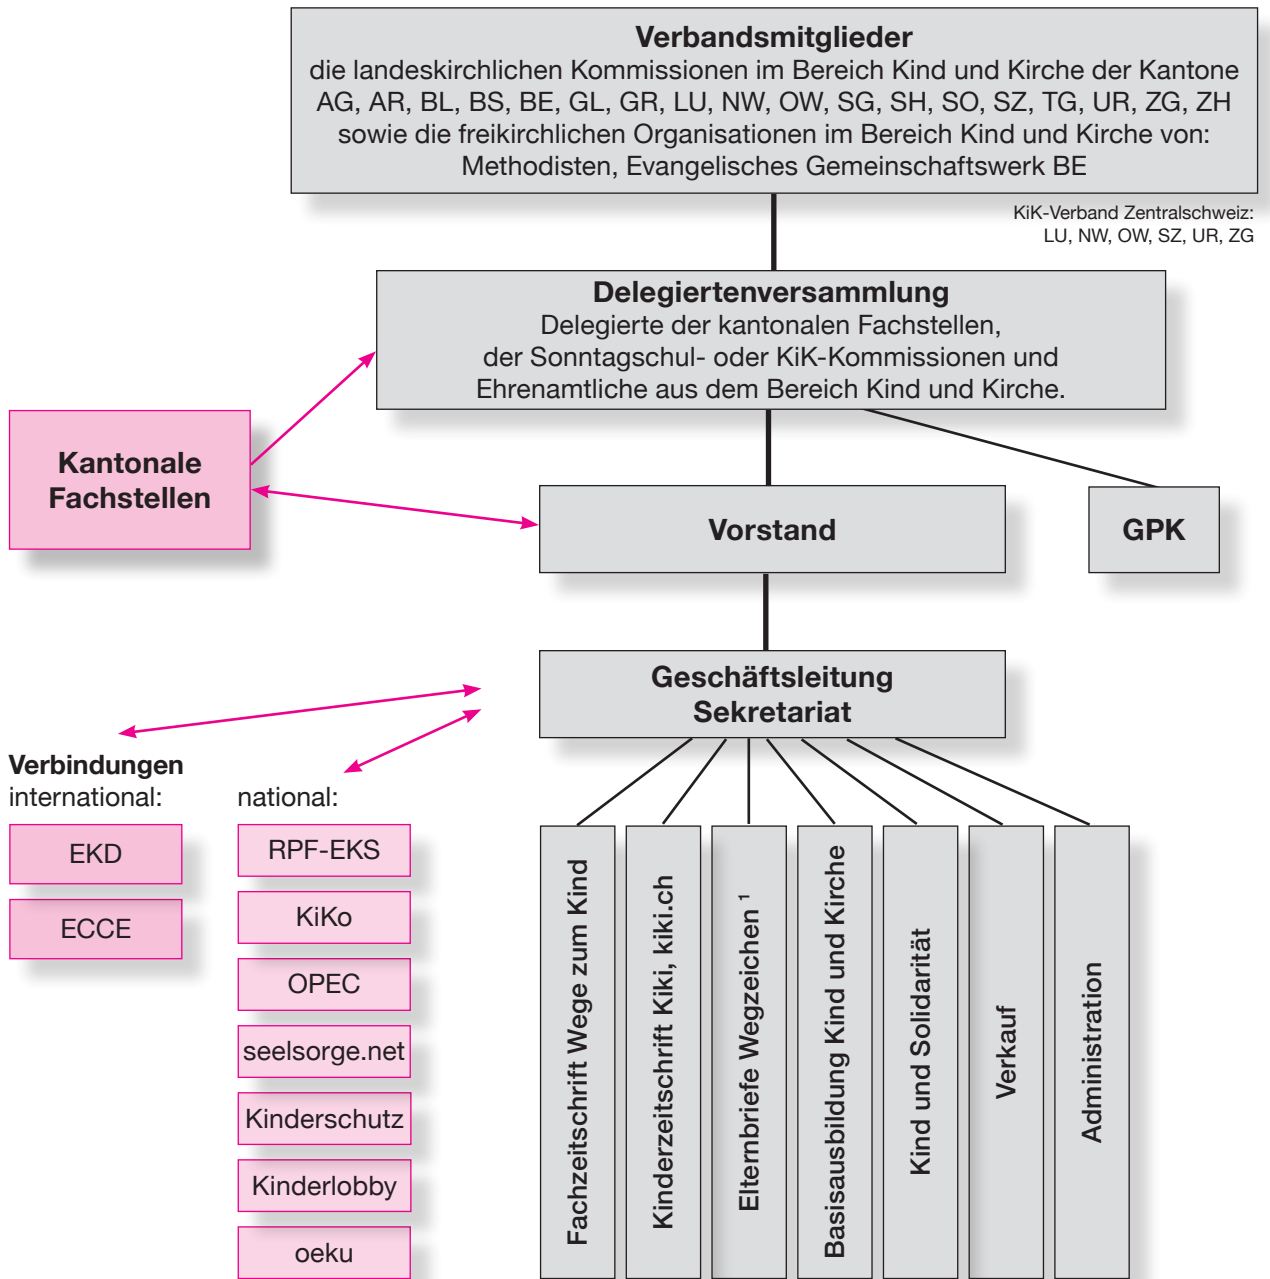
**Verbandsmitglieder**
die landeskirchlichen Kommissionen im Bereich Kind und Kirche der Kantone AG, AR, BL, BS, BE, GL, GR, LU, NW, OW, SG, SH, SO, SZ, TG, UR, ZG, ZH sowie die freikirchlichen Organisationen im Bereich Kind und Kirche von: Methodisten, Evangelisches Gemeinschaftswerk BE

KiK-Verband Zentralschweiz: LU, NW, OW, SZ, UR, ZG

**Delegiertenversammlung**
Delegierte der kantonalen Fachstellen, der Sonntagschul- oder KiK-Kommissionen und Ehrenamtliche aus dem Bereich Kind und Kirche.

**Kantonale Fachstellen**

**Vorstand**

**GPK**

**Geschäftsleitung Sekretariat**

**Verbindungen**
international:

EKD

ECCE

national:

RPF-EKS

KiKo

OPEC

seelsorge.net

Kinderschutz

Kinderlobby

oeku

Fachzeitschrift Wege zum Kind

Kinderzeitschrift Kiki, kiki.ch

Elternbriefe Wegzeichen $^1$

Basisausbildung Kind und Kirche

Kind und Solidarität

Verkauf

Administration